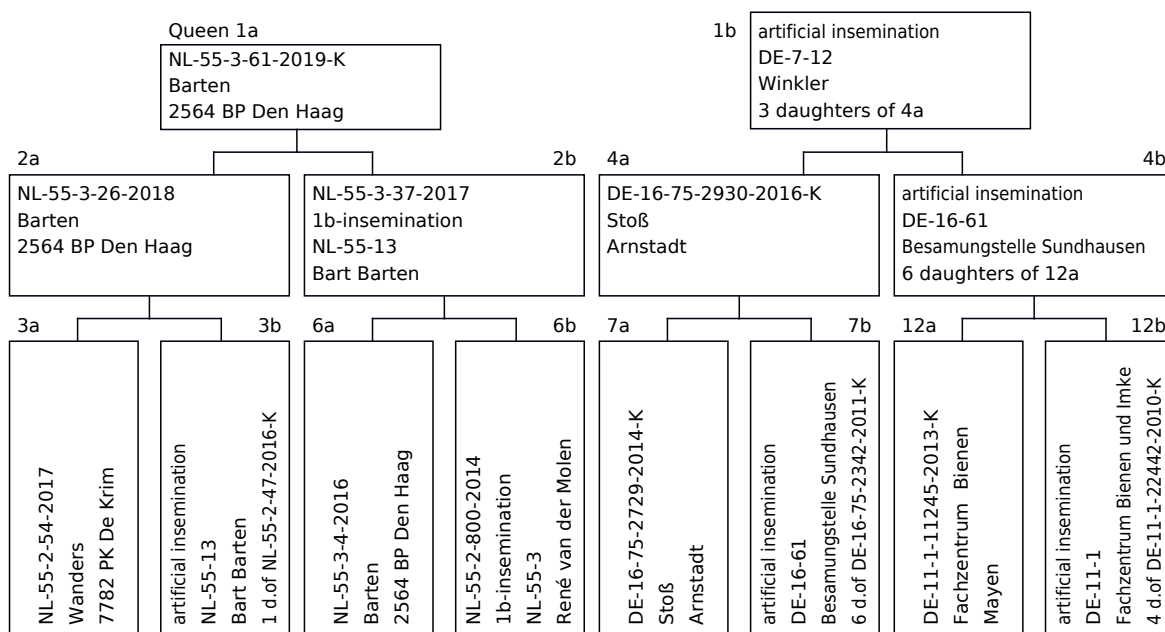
Queen 1a
NL-55-3-61-2019-K
Barten
2564 BP Den Haag

1b
artificial insemination
DE-7-12
Winkler
3 daughters of 4a

2a
NL-55-3-26-2018
Barten
2564 BP Den Haag

2b
NL-55-3-37-2017
1b-insemination
NL-55-13
Bart Barten

4a
DE-16-75-2930-2016-K
Stoß
Arnstadt

4b
artificial insemination
DE-16-61
Besamungstelle Sundhausen
6 daughters of 12a

3a
NL-55-2-54-2017
Wanders
7782 PK De Krim

3b
artificial insemination
NL-55-13
Bart Barten
1 d.of NL-55-2-47-2016-K

6a
NL-55-3-4-2016
Barten
2564 BP Den Haag

6b
NL-55-2-800-2014
1b-insemination
NL-55-3
René van der Molen

7a
DE-16-75-2729-2014-K
Stoß
Arnstadt

7b
artificial insemination
DE-16-61
Besamungstelle Sundhausen
6 d.of DE-16-75-2342-2011-K

12a
DE-11-1-11245-2013-K
Fachzentrum Bienen
Mayen

12b
artificial insemination
DE-11-1
Fachzentrum Bienen und Imke
4 d.of DE-11-1-22442-2010-K